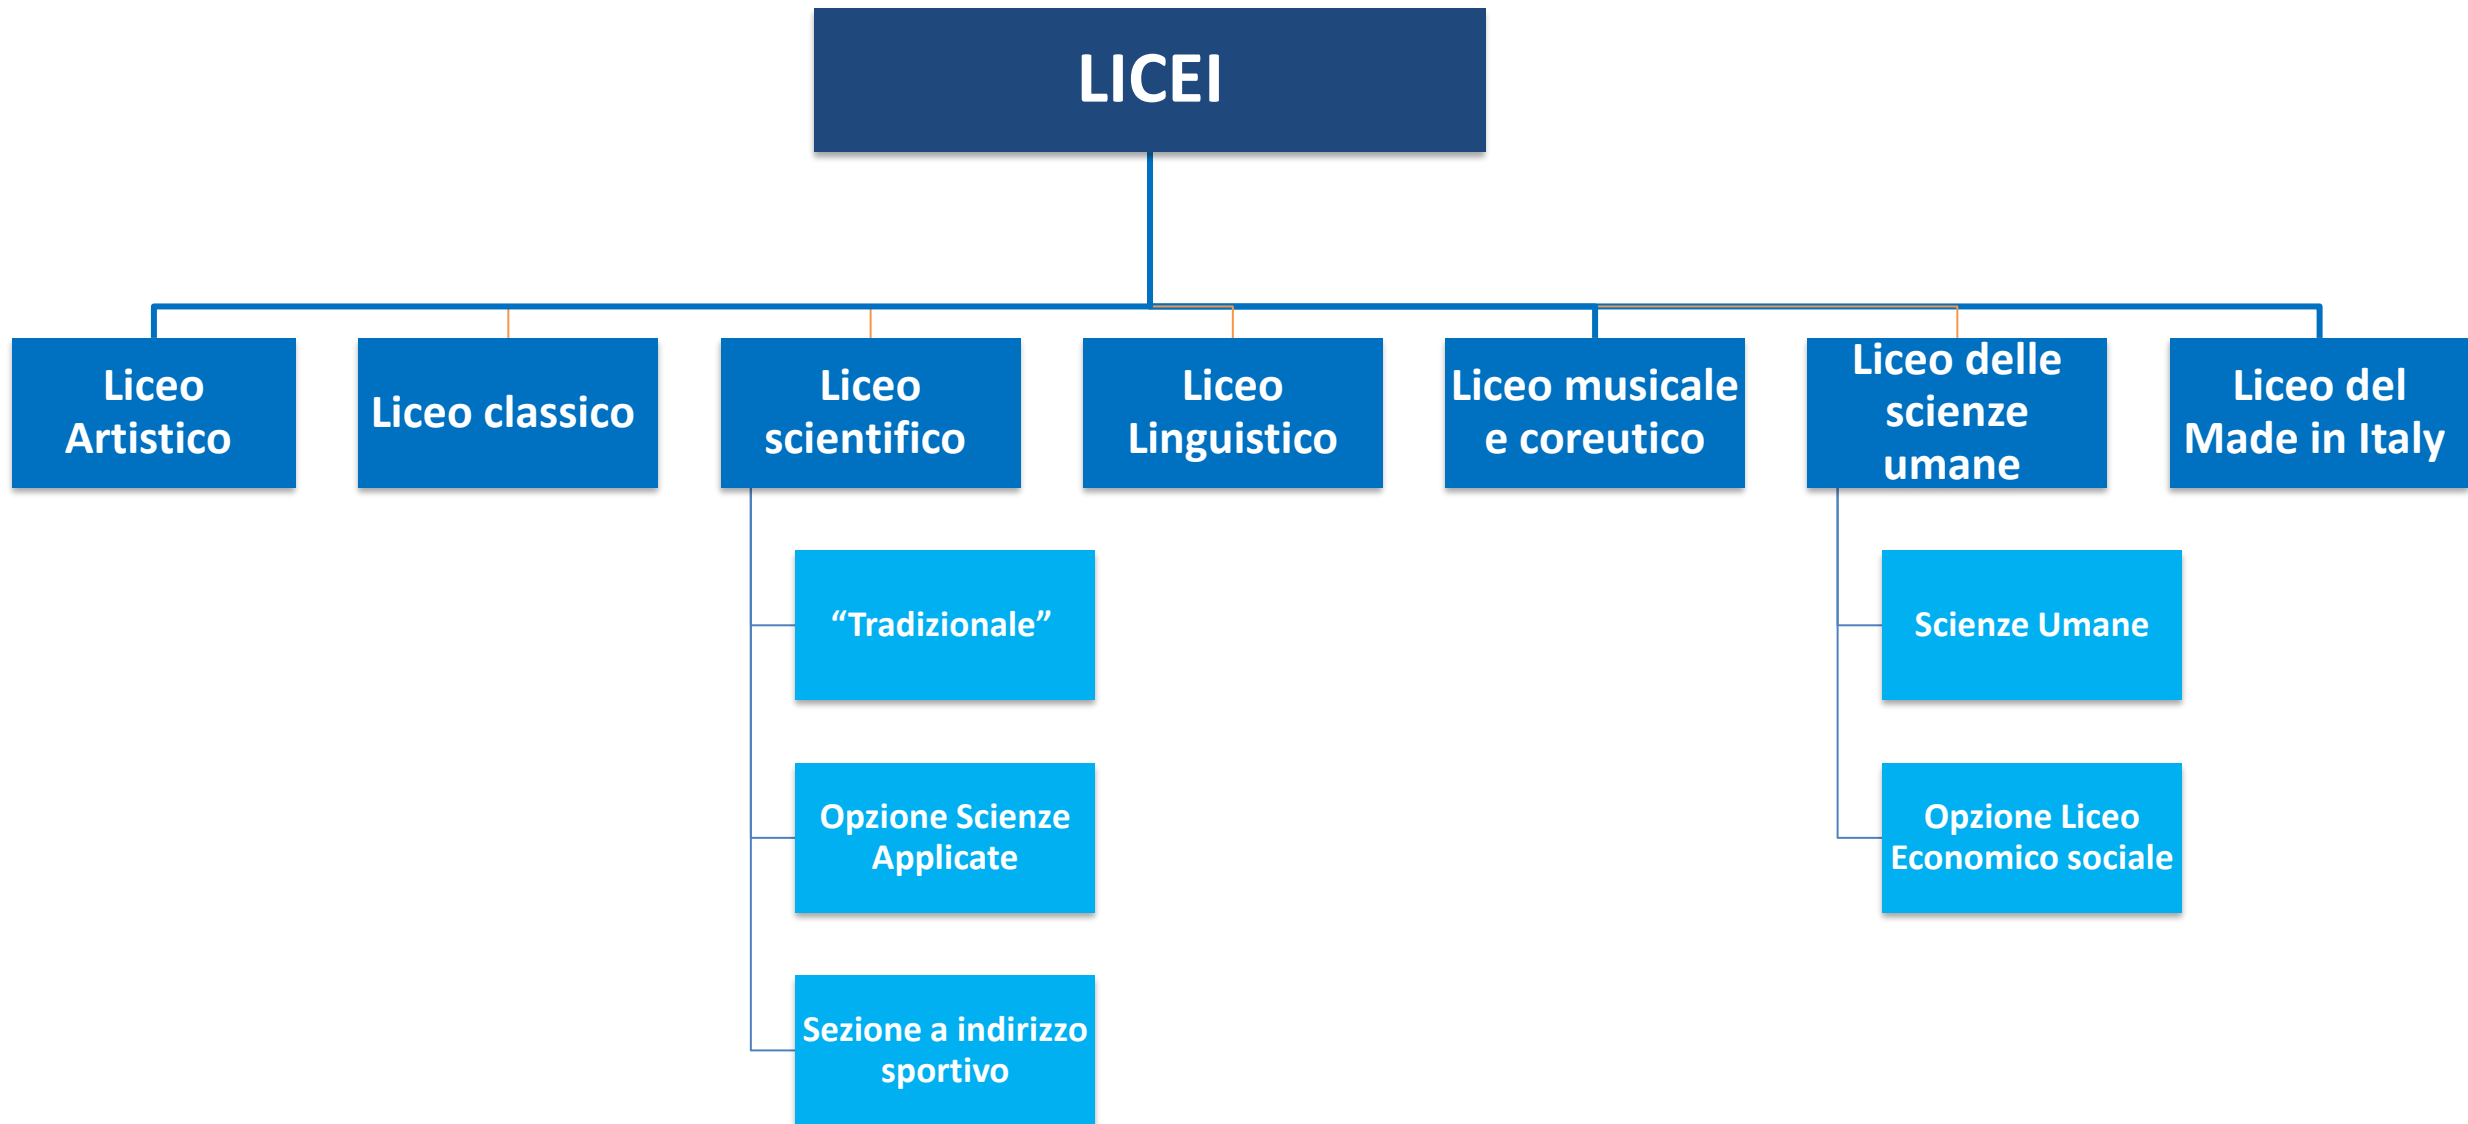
LICEI

Liceo Artistico

Liceo classico

Liceo scientifico

“Tradizionale”

Opzione Scienze Applicate

Sezione a indirizzo sportivo

Liceo Linguistico

Liceo musicale e coreutico

Liceo delle scienze umane

Scienze Umane

Opzione Liceo Economico sociale

Liceo del Made in Italy